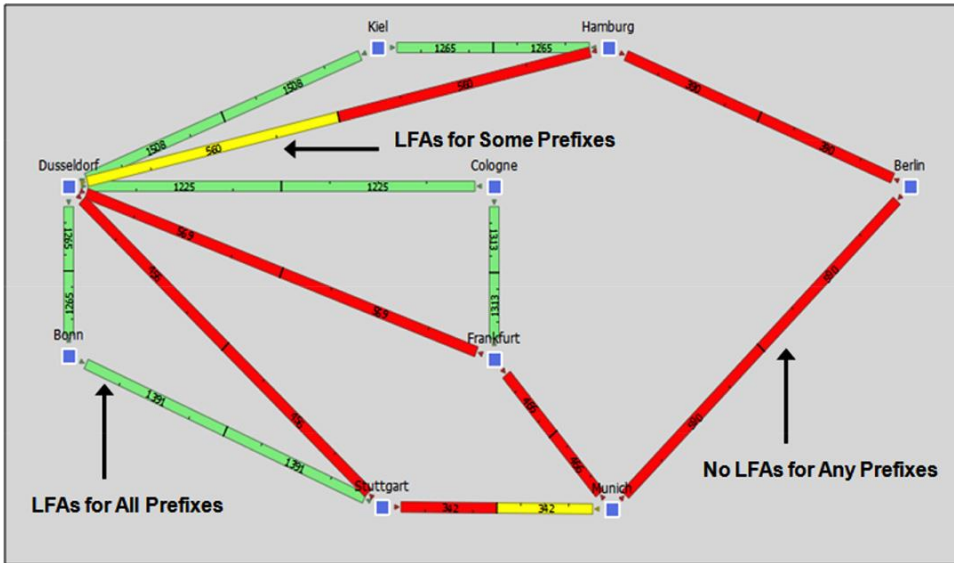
Kiel
1265
1265
Hamburg
1508
1508
580
560
390
390
LFAs for Some Prefixes
Dusseldorf
Cologne
Berlin
1225
1225
1265
1265
569
569
1313
1313
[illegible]
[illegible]
Bonn
Frankfurt
1391
1391
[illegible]
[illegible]
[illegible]
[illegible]
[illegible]
Stuttgart
Munich
342
342
LFAs for All Prefixes
No LFAs for Any Prefixes